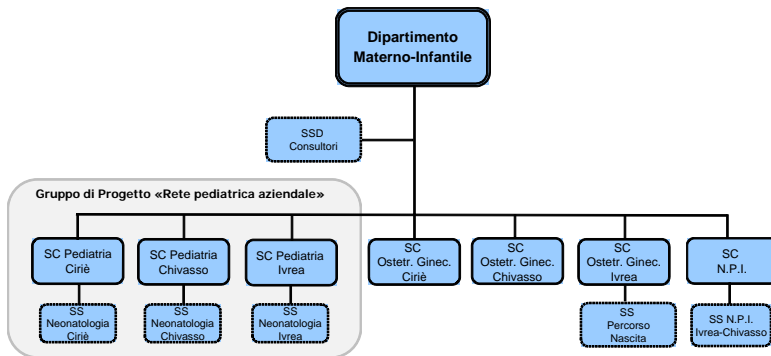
Dipartimento Materno-Infantile

SSD Consultori

Gruppo di Progetto «Rete pediatrica aziendale»

SC Pediatria Ciriè

SS Neonatologia Ciriè

SC Pediatria Chivasso

SS Neonatologia Chivasso

SC Pediatria Ivrea

SS Neonatologia Ivrea

SC Ostetr. Ginec. Ciriè

SC Ostetr. Ginec. Chivasso

SC Ostetr. Ginec. Ivrea

SS Percorso Nascita

SC N.P.I.

SS N.P.I. Ivrea-Chivasso